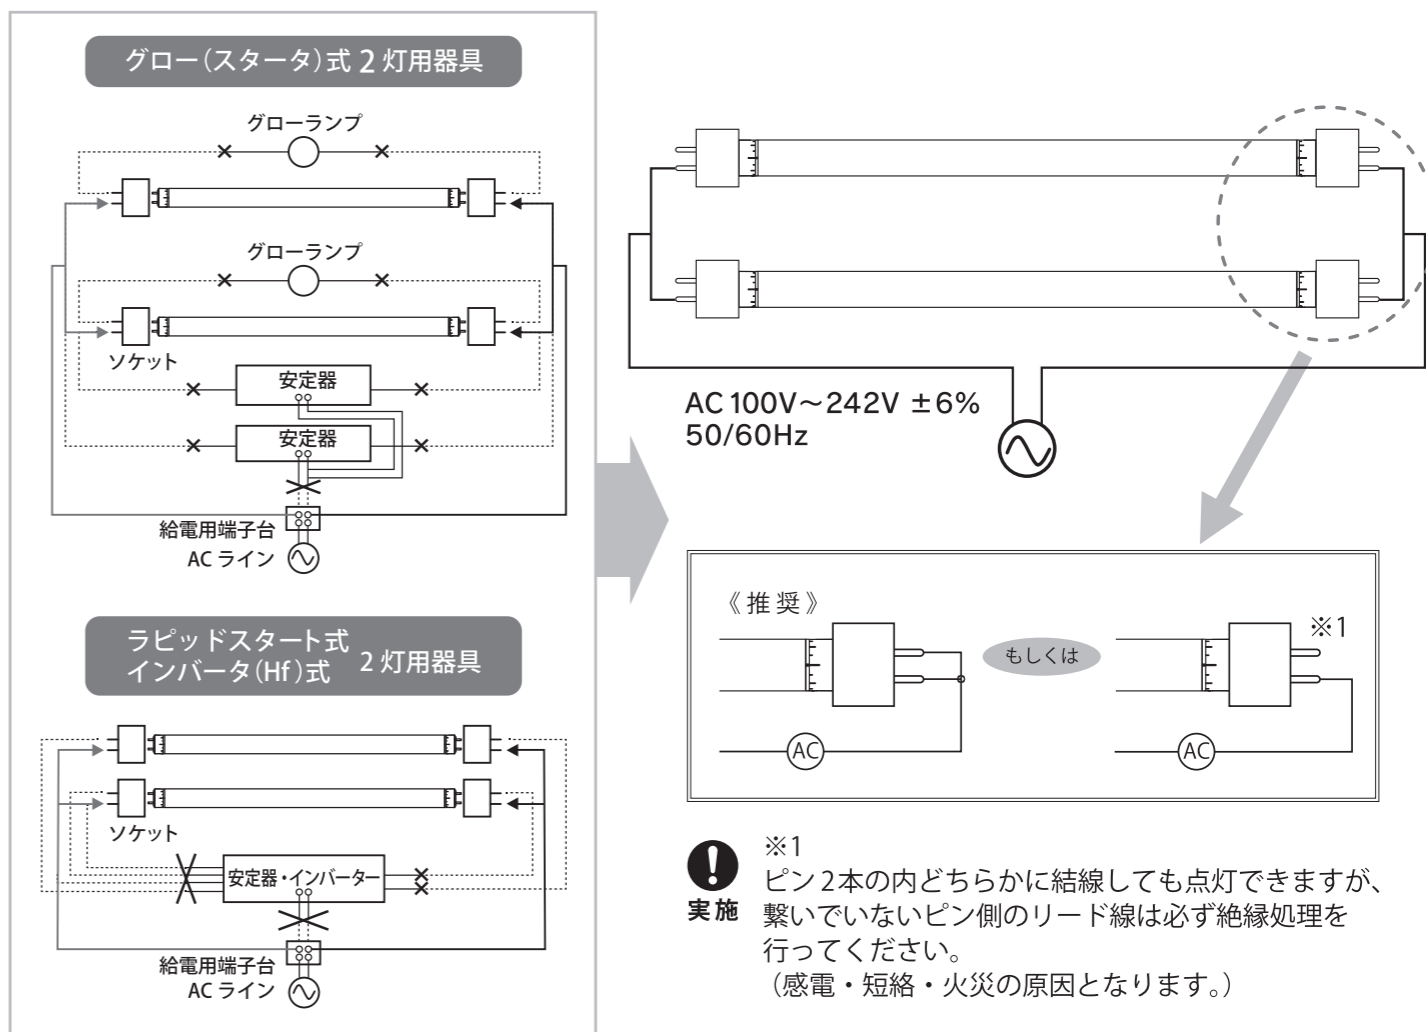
グロー(スタータ)式 2 灯用器具

グローランプ

グローランプ

ソケット

安定器

安定器

給電用端子台

AC ライン

ラピッドスタート式
インバータ(Hf)式 2 灯用器具

ソケット

安定器・インバーター

給電用端子台

AC ライン

AC 100V～242V ±6%
50/60Hz

《推 奨》

もしくは

※1

AC

AC

実施

※1
ピン2本の内どちらかに結線しても点灯できますが、繋いでいないピン側のリード線は必ず絶縁処理を行ってください。
（感電・短絡・火災の原因となります。）